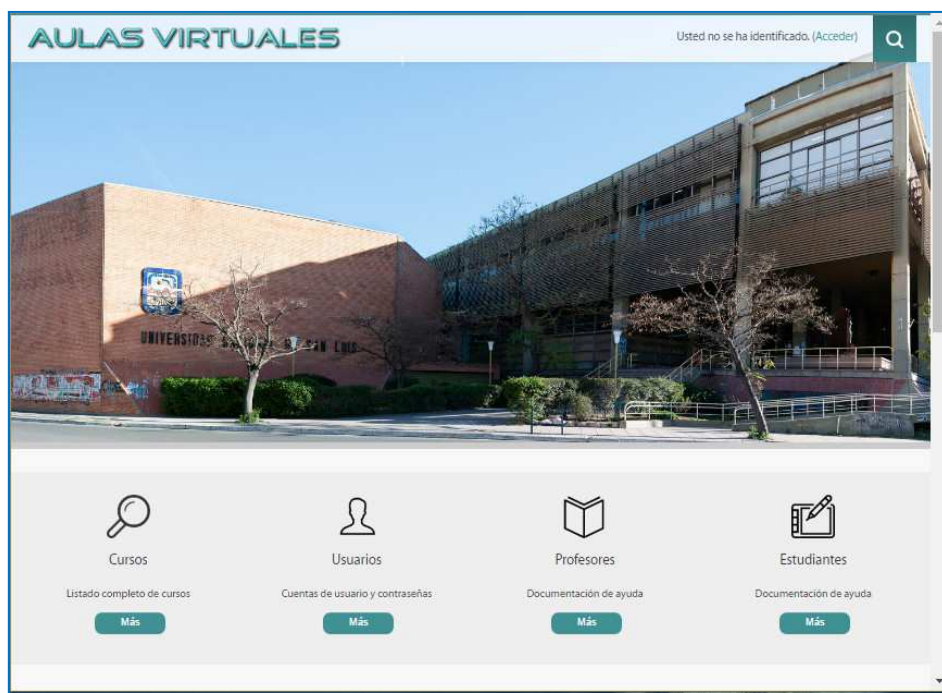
AULAS VIRTUALES

Usted no se ha identificado. (Acceder)

UNIVERSIDAD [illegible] SAN LUIS

Cursos

Listado completo de cursos

Más

Usuarios

Cuentas de usuario y contraseñas

Más

Profesores

Documentación de ayuda

Más

Estudiantes

Documentación de ayuda

Más